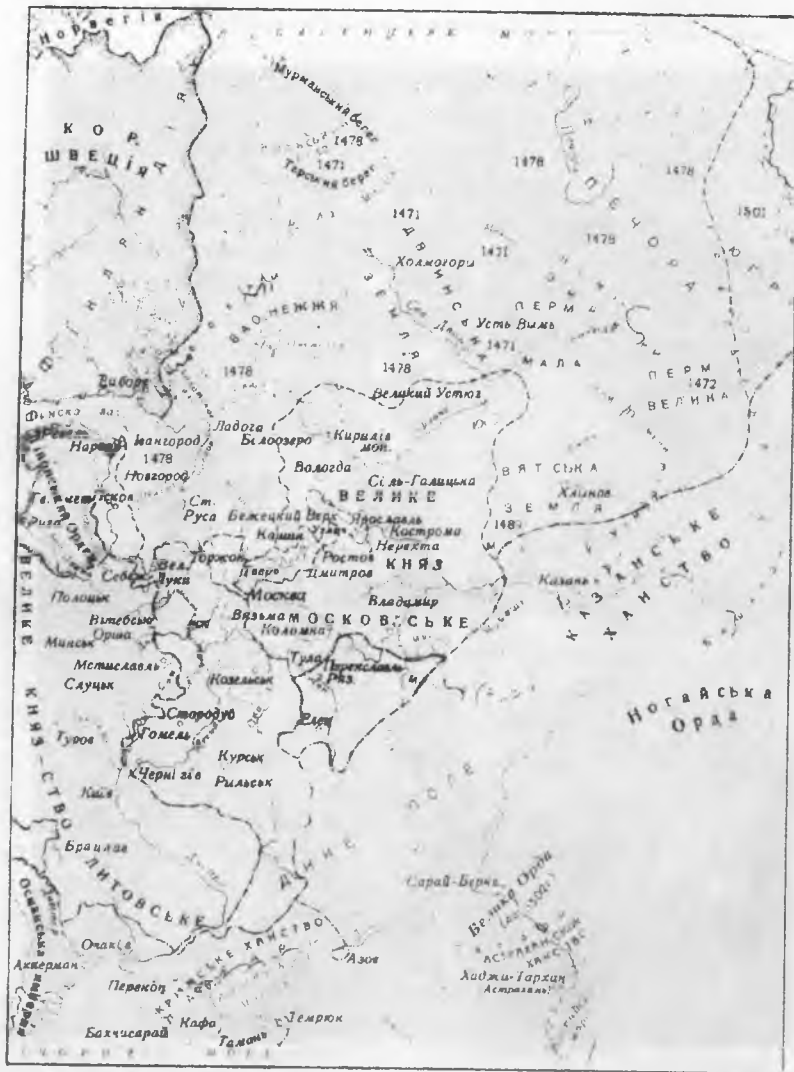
Норвегія
Мурманський берег
1478
1471
Терський берег
К О Р.
ШВЕЦІЯ
1478
1478
1501
1471
1471
1479
Холмогори
ПЕЧОРА
ЮГРА
ДВИНСЬКА ЗЕМЛЯ
ЗАОНЕЖЖЯ
ПЕРМ
Усть Вимь
1471
МАЛА
ПЕРМ
1472
ВЕЛИКА
1478
1478
Великий Устюг
Виборг
Фінська зат.
Івангород
Ладога
Білоозеро
Кирилів мон.
Нарва
1478
Вологда
Новгород
Сіль-Галицька
ВЯТСЬКА
Хлинов
ЗЕМЛЯ
ВЕЛИКЕ
Ст. Руса
Бежецький Верх
Ярославль
1489
Кашин
Углич
Кострома
Ризa
Ростов
Нерехта
КАЗАНСЬКЕ ХАНСТВО
Себеж
Вел. Луки
Торжок
Тверь
Дмитров
КНЯЗ
Казань
Полоцьк
Москва
Владимир
Вітебськ
Вязьма
МОСКОВСЬКЕ
Орша
Коломна
Мінськ
Тула
Переяславль Рязанський
Мстиславль
Козельськ
Слуцьк
Стародуб
Елец
Ногайська Орда
Гомель
Туров
Курськ
Чернігів
Рильськ
Київ
ВЕЛИКЕ КНЯЗІВСТВО ЛИТОВСЬКЕ
ДИКЕ ПОЛЕ
Брацлав
Сарай-Берке
Велика Орда
Очаків
КРИМСЬКЕ ХАНСТВО
Азов
АСТРАХАНСЬКЕ ХАНСТВО
Аккерман
Хаджи-Тархан
Астрахань
Перекоп
Бахчисарай
Кафа
Тамань
Темрюк